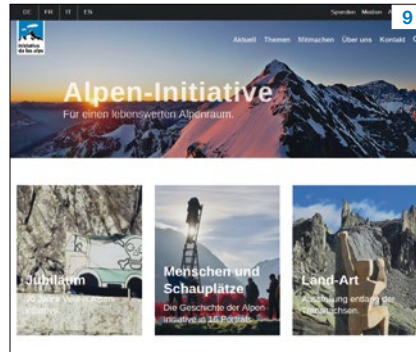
DE FR IT EN

Spenden Medien

9

Initiative des Alpes

Aktuell Themen Mitmachen Über uns Kontakt

Alpen-Initiative

Für einen lebenswerten Alpenraum.

Jubiläum

30 Jahre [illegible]

Menschen und Schauplätze

Die Geschichte der Alpen-Initiative in 16 Porträts

Land-Art

Ausstellung entlang der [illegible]